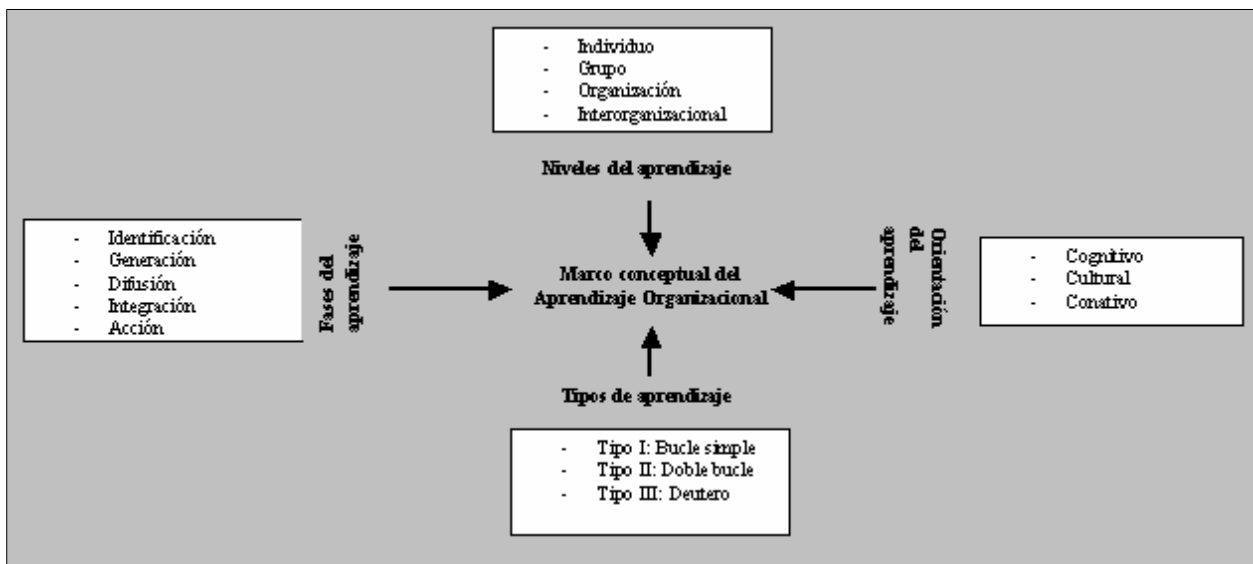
- Individuo
- Grupo
- Organización
- Interorganizacional

Niveles del aprendizaje

- Identificación
- Generación
- Difusión
- Integración
- Acción

Fases del aprendizaje

Marco conceptual del Aprendizaje Organizacional

Orientación del aprendizaje

- Cognitivo
- Cultural
- Conativo

Tipos de aprendizaje

- Tipo I: Bucle simple
- Tipo II: Doble bucle
- Tipo III: Deutero